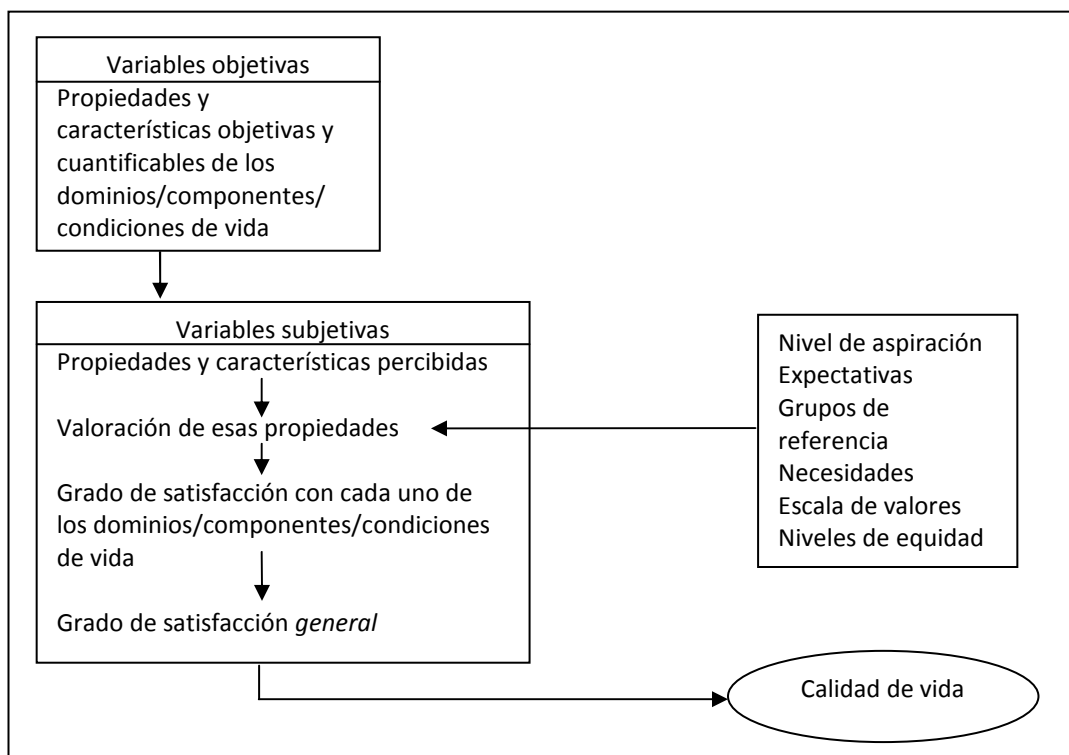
Variables objetivas

Propiedades y características objetivas y cuantificables de los dominios/componentes/ condiciones de vida

Variables subjetivas

Propiedades y características percibidas

Valoración de esas propiedades

Grado de satisfacción con cada uno de los dominios/componentes/condiciones de vida

Grado de satisfacción general

Nivel de aspiración
Expectativas
Grupos de referencia
Necesidades
Escala de valores
Niveles de equidad

Calidad de vida